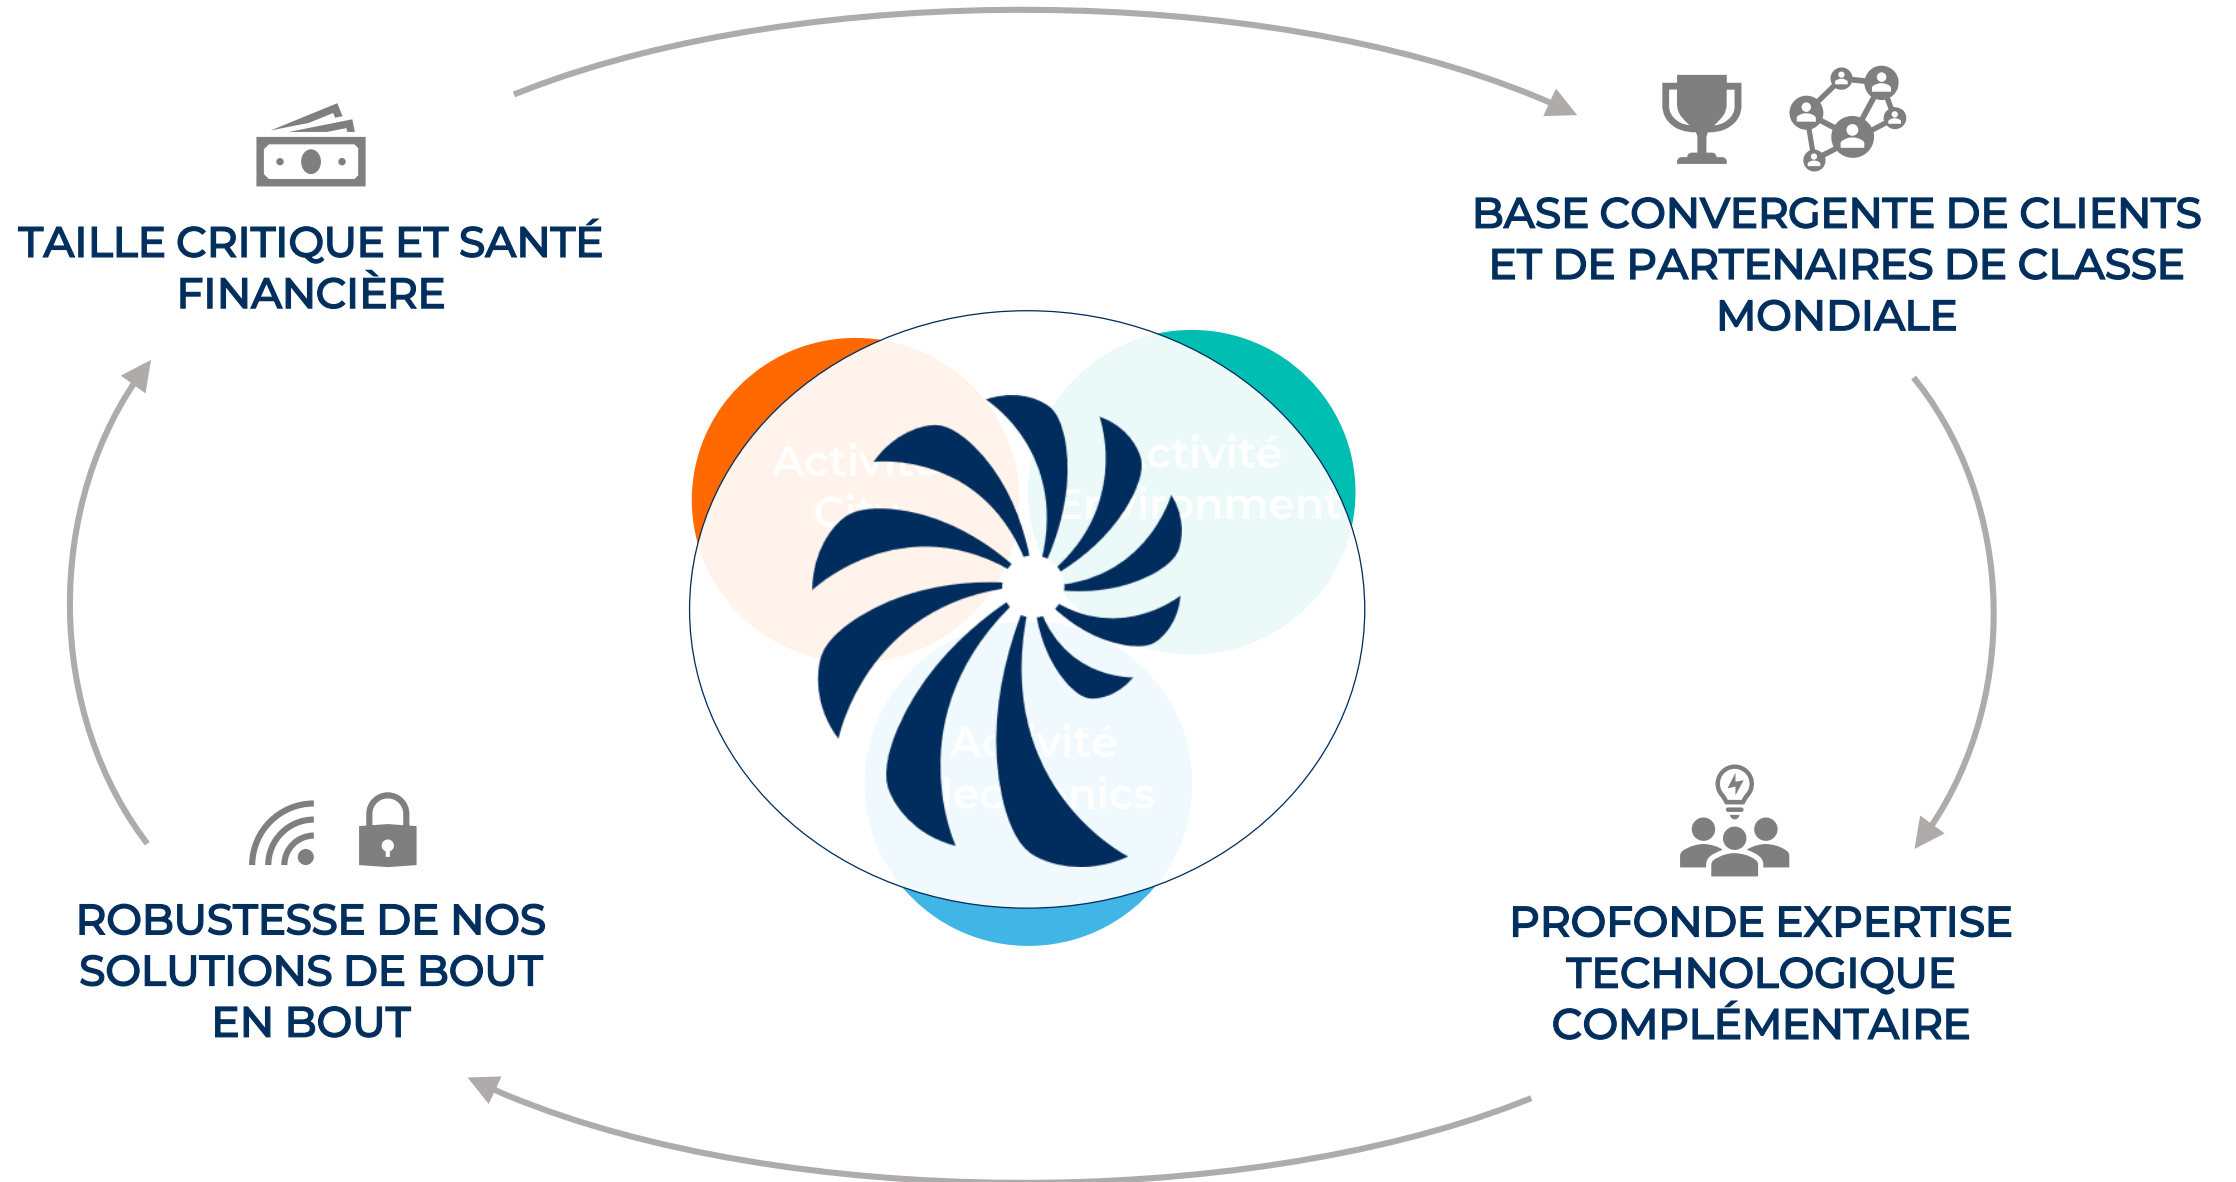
TAILLE CRITIQUE ET SANTÉ FINANCIÈRE

BASE CONVERGENTE DE CLIENTS ET DE PARTENAIRES DE CLASSE MONDIALE

Activi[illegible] Ci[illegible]

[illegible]ctivité E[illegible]i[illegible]onnement

A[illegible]ivité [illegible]e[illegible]nics

ROBUSTESSE DE NOS SOLUTIONS DE BOUT EN BOUT

PROFONDE EXPERTISE TECHNOLOGIQUE COMPLÉMENTAIRE